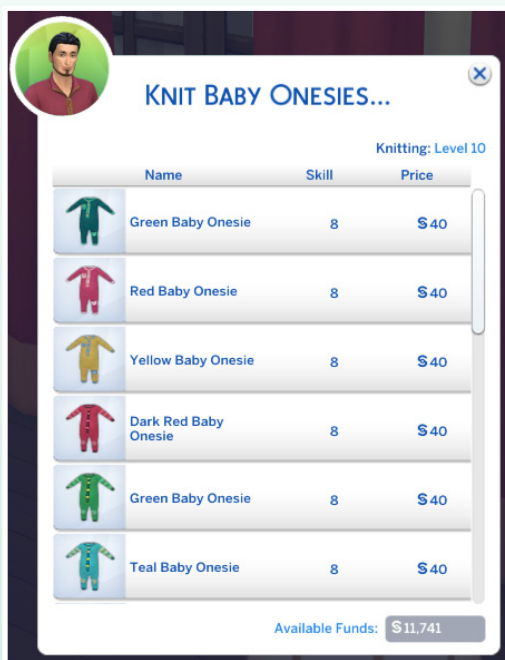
Knit Baby Onesies...

Knitting: Level 10

| Name | Skill | Price |
|---|---|---|
| Green Baby Onesie | 8 | §40 |
| Red Baby Onesie | 8 | §40 |
| Yellow Baby Onesie | 8 | §40 |
| Dark Red Baby Onesie | 8 | §40 |
| Green Baby Onesie | 8 | §40 |
| Teal Baby Onesie | 8 | §40 |

Available Funds: §11,741